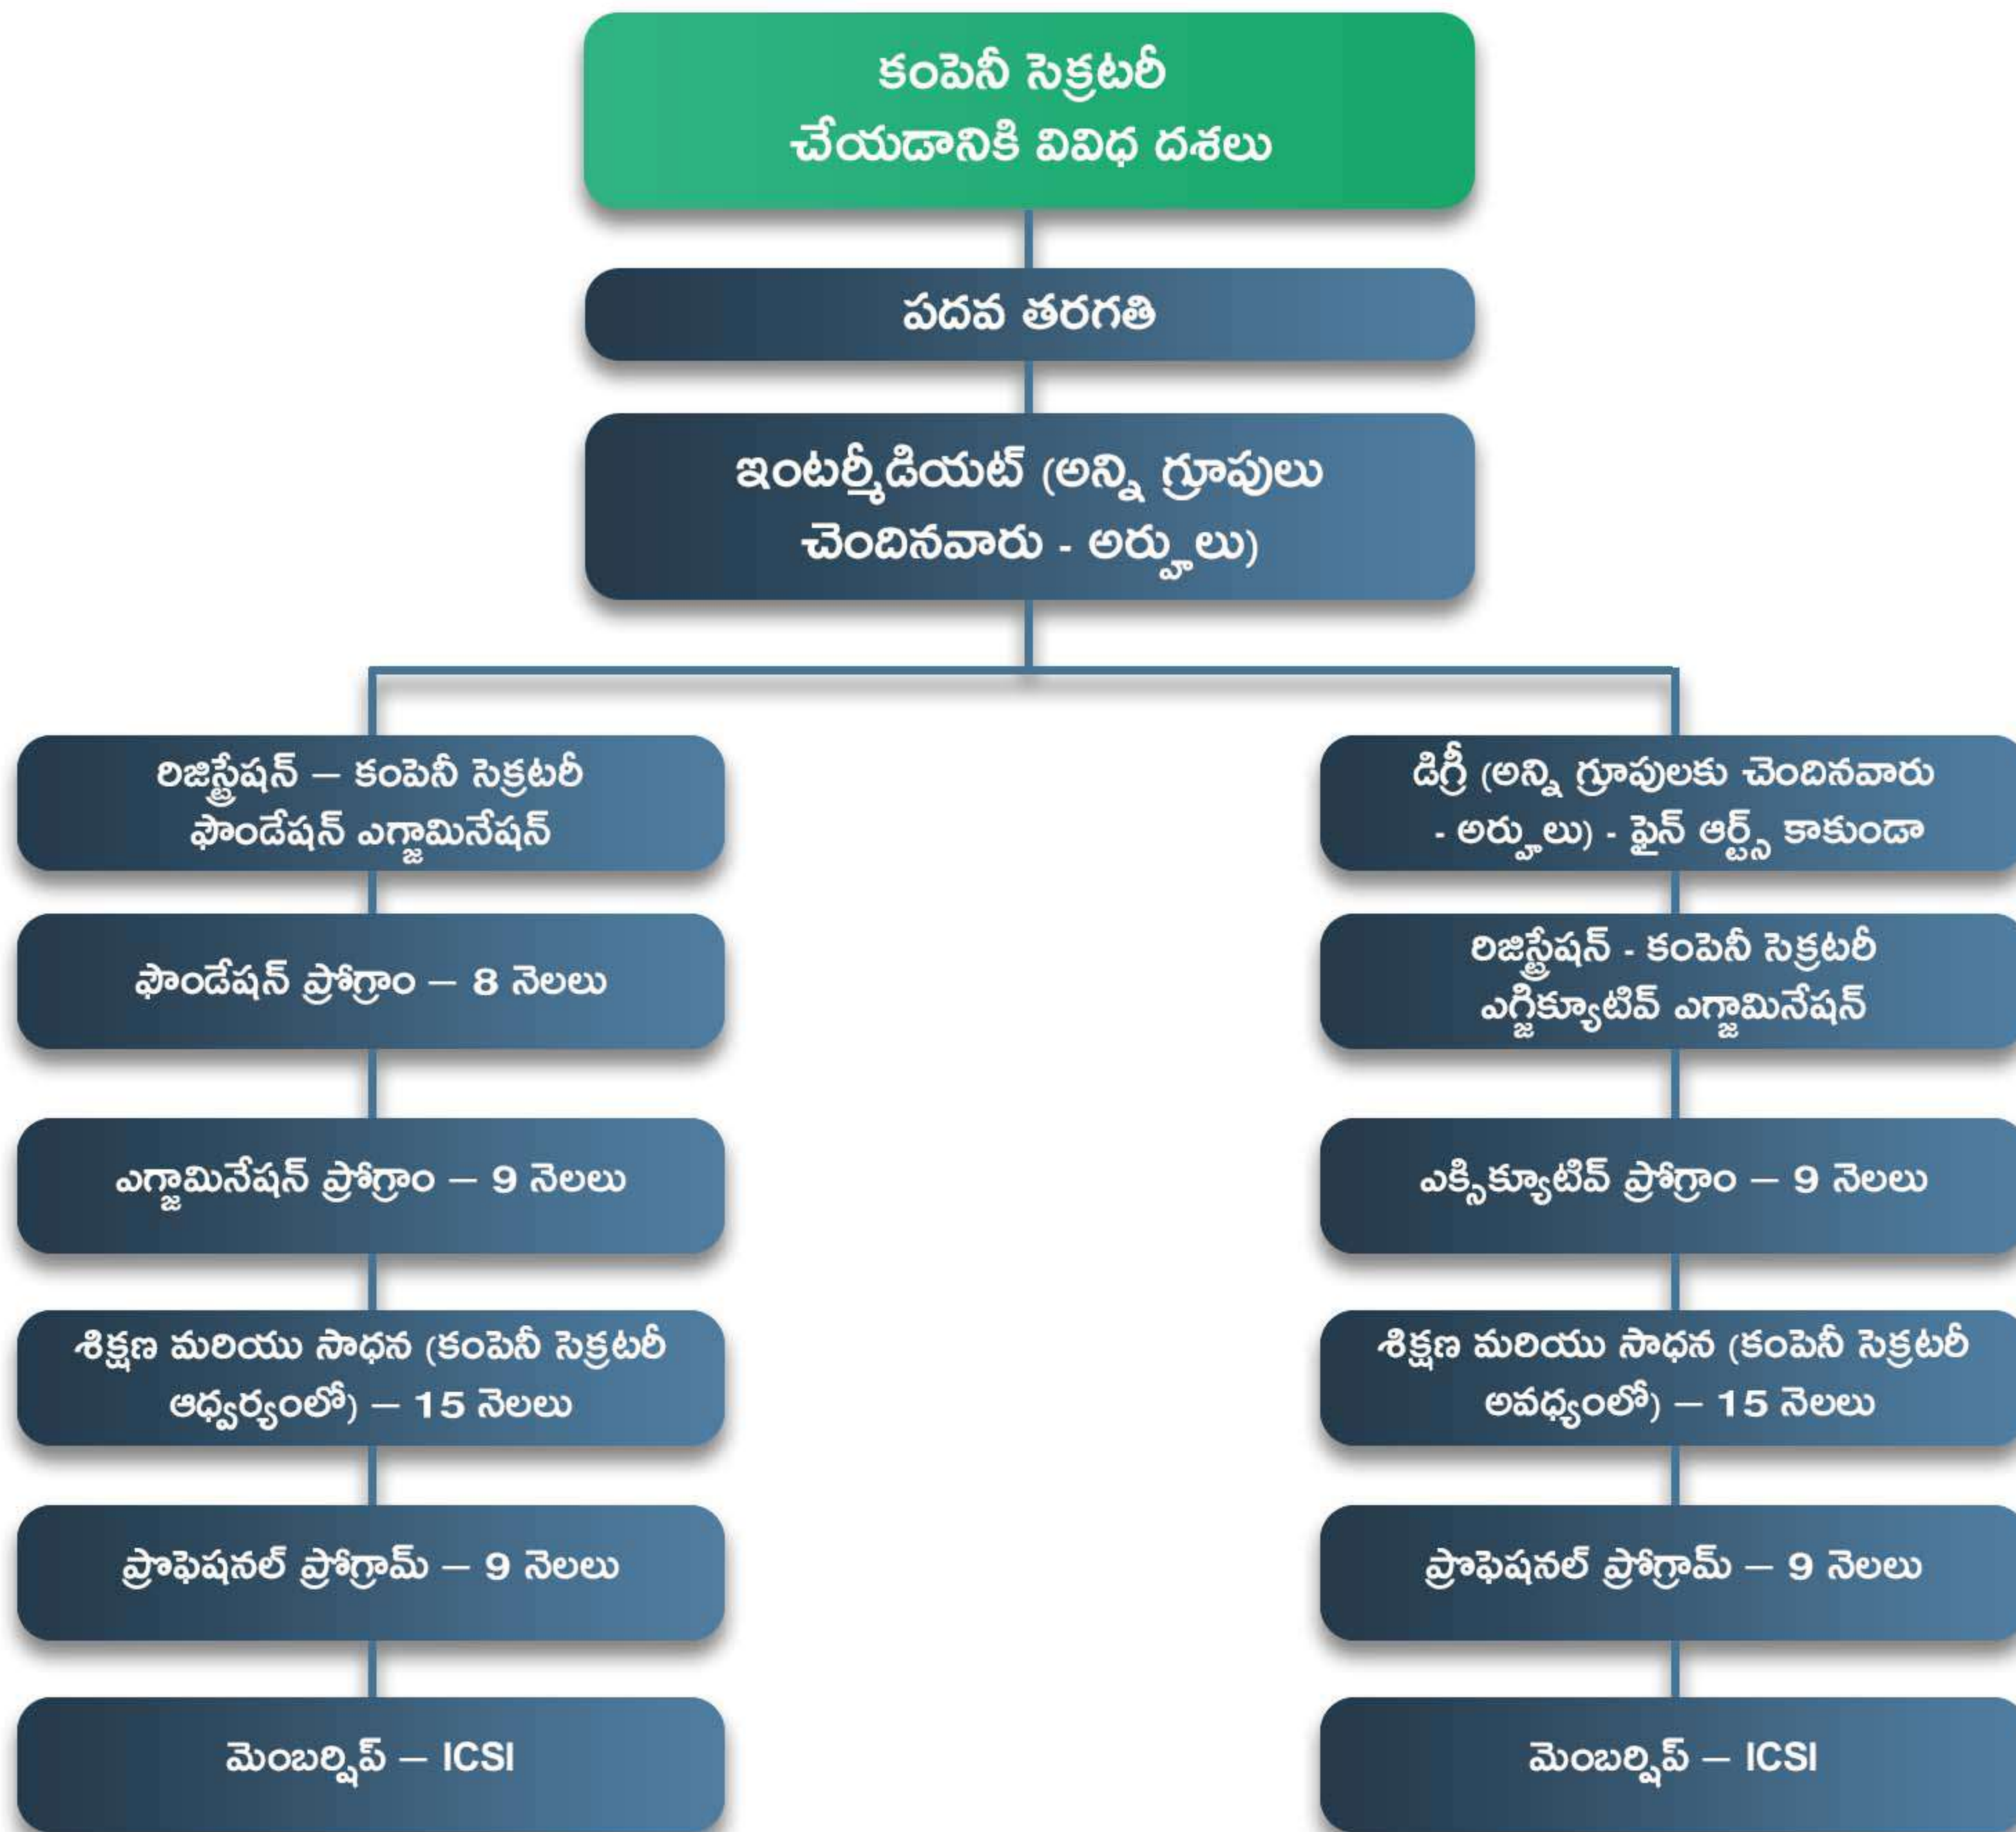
కంపెనీ సెక్రటరీ చేయడానికి వివిధ దశలు

పదవ తరగతి

ఇంటర్మీడియట్ (అన్ని గ్రూపులు చెందినవారు - అర్హులు)

రిజిస్ట్రేషన్ – కంపెనీ సెక్రటరీ ఫౌండేషన్ ఎగ్జామినేషన్

ఫౌండేషన్ ప్రోగ్రాం – 8 నెలలు

ఎగ్జామినేషన్ ప్రోగ్రాం – 9 నెలలు

శిక్షణ మరియు సాధన (కంపెనీ సెక్రటరీ ఆధ్వర్యంలో) – 15 నెలలు

ప్రొఫెషనల్ ప్రోగ్రామ్ – 9 నెలలు

మెంబర్షిప్ – ICSI

డిగ్రీ (అన్ని గ్రూపులకు చెందినవారు - అర్హులు) - ఫైన్ ఆర్ట్స్ కాకుండా

రిజిస్ట్రేషన్ - కంపెనీ సెక్రటరీ ఎగ్జిక్యూటివ్ ఎగ్జామినేషన్

ఎక్సిక్యూటివ్ ప్రోగ్రాం – 9 నెలలు

శిక్షణ మరియు సాధన (కంపెనీ సెక్రటరీ అవధ్యంలో) – 15 నెలలు

ప్రొఫెషనల్ ప్రోగ్రామ్ – 9 నెలలు

మెంబర్షిప్ – ICSI